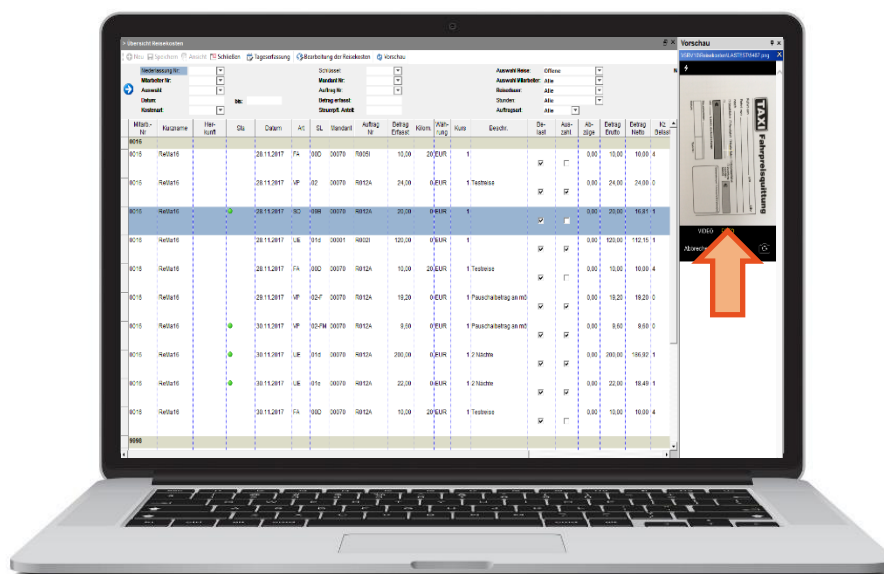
> Übersicht Reisekosten

Neu  Speichern  Ansicht  Schließen  Tageserfassung  Bearbeitung der Reisekosten  Vorschau

Niederlassung Nr: 
Mitarbeiter Nr:
Auswahl
Datum:  bis:
Kostenart

Schlüssel
Mandant Nr:
Auftrag Nr:
Betrag erfasst
Steuerpfl. Anteil

Auswahl Reise: Offene
Auswahl Mitarbeiter: Alle
Reiseliste: Alle
Stunden: Alle
Auftragsart: Alle

| Mitarb.-Nr | Nachname | Her-kunft | Sta | Datum | Art | SL | Standard | Auftrag Nr | Betrag Erfass | Kilom. | Wäh-rung | Kurs | Beschr. | Be-lasst | Aus-zahl | Ab-züge | Betrag Brutto | Betrag Netto | Beleg |
|---|---|---|---|---|---|---|---|---|---|---|---|---|---|---|---|---|---|---|---|
| 8016 | | | | | | | | | | | | | | | | | | | |
| 8016 | ReMa16 | | | 28.11.2017 | FA | 00D | 00070 | R005I | 10,00 | 20 | EUR | 1 | | | | 0,00 | 10,00 | 10,00 | 4 |
| 8016 | ReMa16 | | | 28.11.2017 | VP | 02 | 00070 | R012A | 24,00 | 0 | EUR | 1 | Testreise | | | 0,00 | 24,00 | 24,00 | 0 |
| 8016 | ReMa16 | | | 28.11.2017 | SO | 09R | 00070 | R012A | 20,00 | 0 | EUR | 1 | | | | 0,00 | 20,00 | 16,81 | 1 |
| 8016 | ReMa16 | | | 28.11.2017 | UE | 01d | 00001 | R002I | 120,00 | 0 | EUR | 1 | | | | 0,00 | 120,00 | 112,15 | 1 |
| 8016 | ReMa16 | | | 28.11.2017 | FA | 00D | 00070 | R012A | 10,00 | 20 | EUR | 1 | Testreise | | | 0,00 | 10,00 | 10,00 | 4 |
| 8016 | ReMa16 | | | 29.11.2017 | VP | 02-T | 00070 | R012A | 18,20 | 0 | EUR | 1 | Pauschalbetrag an mö | | | 0,00 | 18,20 | 18,20 | 0 |
| 8016 | ReMa16 | | | 30.11.2017 | VP | 02-FM | 00070 | R012A | 9,60 | 0 | EUR | 1 | Pauschalbetrag an mö | | | 0,00 | 9,60 | 9,60 | 0 |
| 8016 | ReMa16 | | | 30.11.2017 | UE | 01d | 00070 | R012A | 200,00 | 0 | EUR | 1 | 2 Nächte | | | 0,00 | 200,00 | 186,92 | 1 |
| 8016 | ReMa16 | | | 30.11.2017 | UE | 01e | 00070 | R012A | 22,00 | 0 | EUR | 1 | 2 Nächte | | | 0,00 | 22,00 | 18,49 | 1 |
| 8016 | ReMa16 | | | 30.11.2017 | FA | 00D | 00070 | R012A | 10,00 | 20 | EUR | 1 | Testreise | | | 0,00 | 10,00 | 10,00 | 4 |
| 9090 | | | | | | | | | | | | | | | | | | | |

Vorschau
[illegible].png
TAXI Fahrpreisquittung
VIDEO
Abbrechen